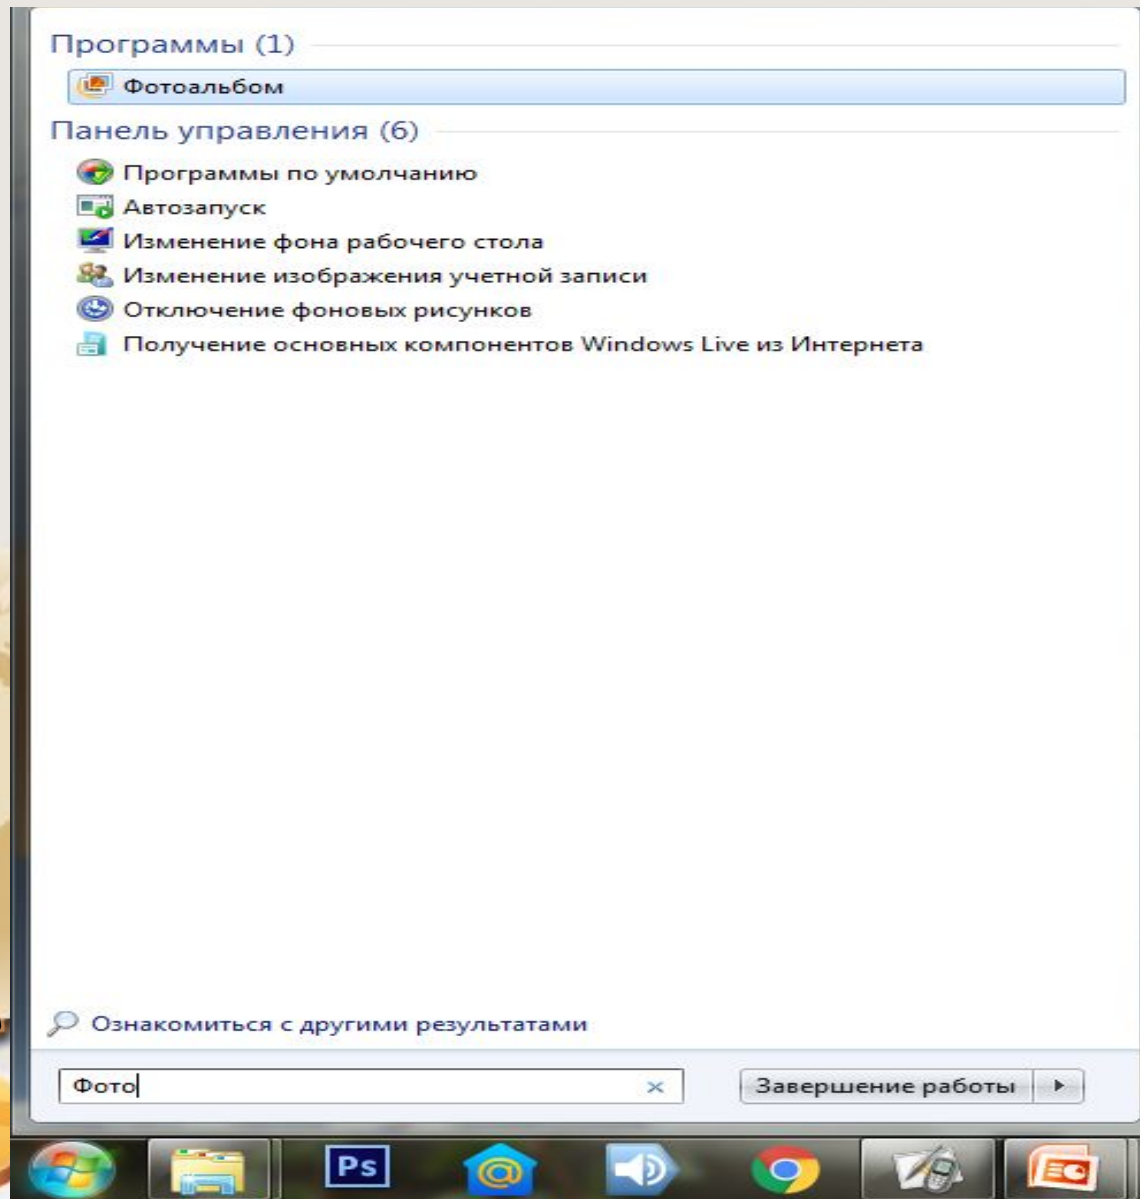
Программы (1)

Фотоальбом

Панель управления (6)

Программы по умолчанию

Автозапуск

Изменение фона рабочего стола

Изменение изображения учетной записи

Отключение фоновых рисунков

Получение основных компонентов Windows Live из Интернета

Ознакомиться с другими результатами

Фото

×

Завершение работы

Ps